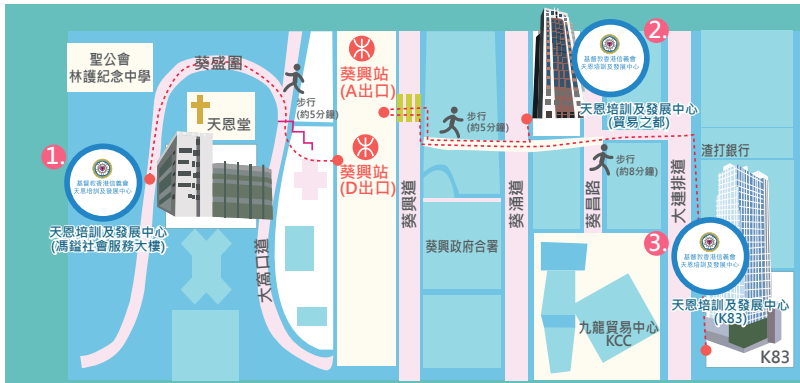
聖公會
林護紀念中學

葵盛圍

天恩堂

步行
(約5分鐘)

葵興站
(A出口)

葵興站
(D出口)

步行
(約5分鐘)

2.
基督教香港信義會
天恩培訓及發展中心
天恩培訓及發展中心
(貿易之都)

步行
(約8分鐘)

渣打銀行

1.
基督教香港信義會
天恩培訓及發展中心
天恩培訓及發展中心
(馮鎰社會服務大樓)

大窩口道

葵興道

葵興政府合署

葵涌道

葵昌路

大連排道

3.
基督教香港信義會
天恩培訓及發展中心
天恩培訓及發展中心
(K83)

九龍貿易中心
KCC

K83